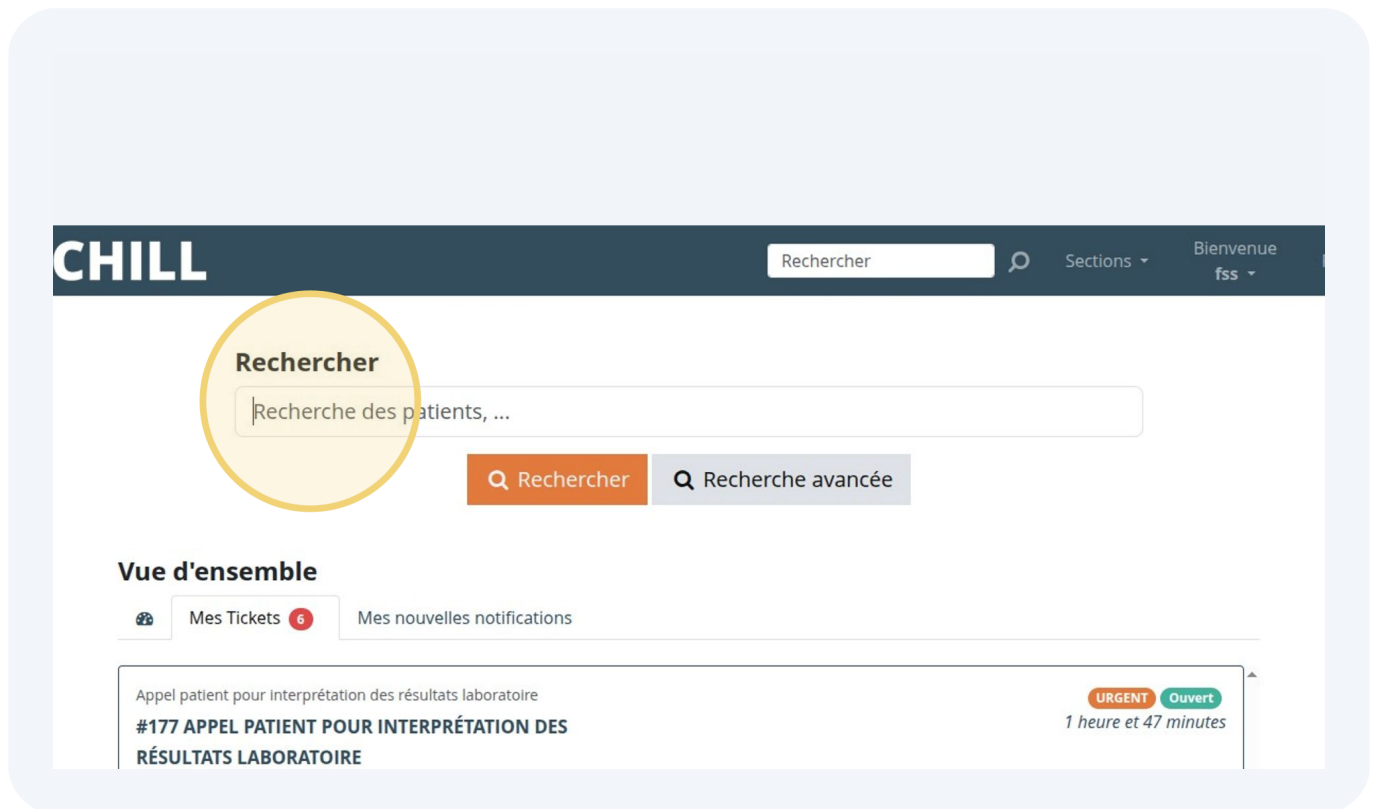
CHILL

Rechercher

Sections

Bienvenue
fss

Rechercher

Recherche des patients, ...

Rechercher

Recherche avancée

Vue d'ensemble

Mes Tickets 6

Mes nouvelles notifications

Appel patient pour interprétation des résultats laboratoire

#177 APPEL PATIENT POUR INTERPRÉTATION DES RÉSULTATS LABORATOIRE

URGENT

Ouvert

1 heure et 47 minutes